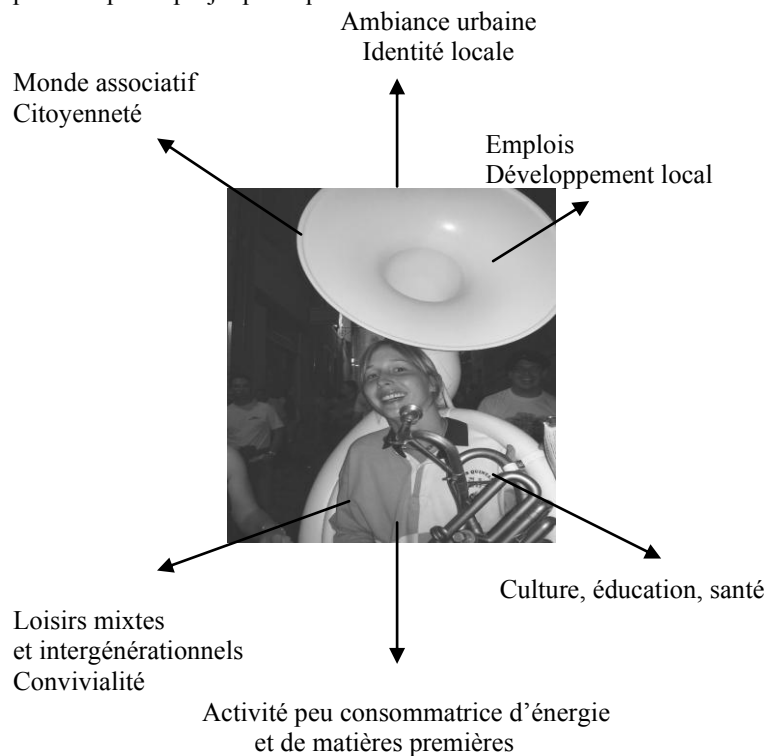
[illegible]

Ambiance urbaine
Identité locale

Monde associatif
Citoyenneté

Emplois
Développement local

Culture, éducation, santé

Loisirs mixtes
et intergénérationnels
Convivialité

Activité peu consommatrice d'énergie
et de matières premières